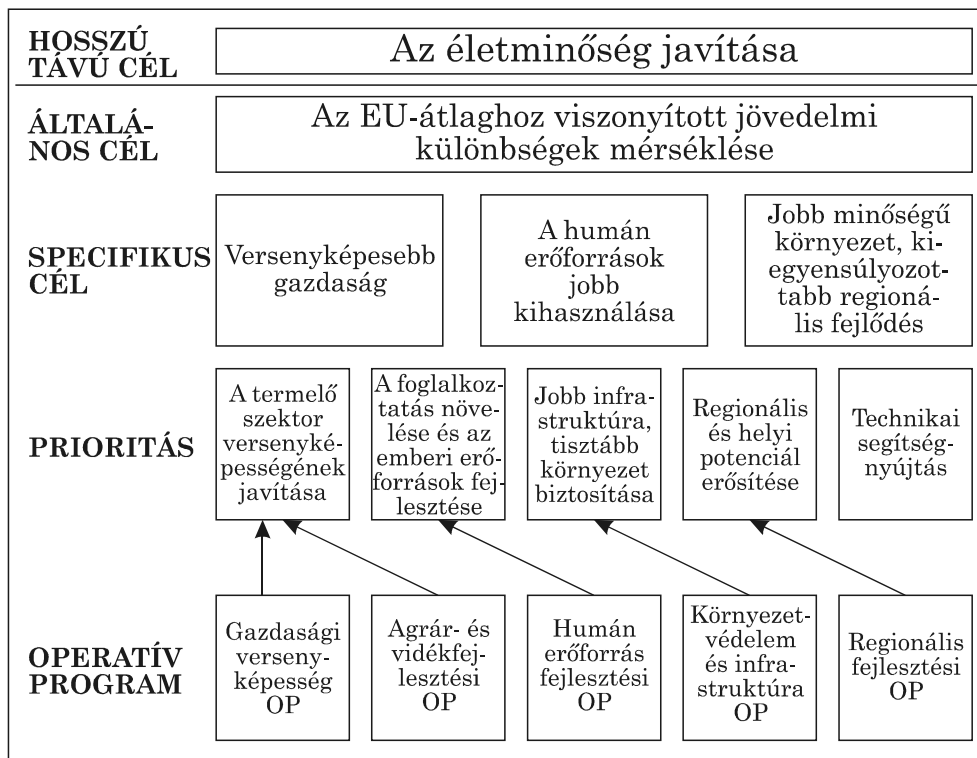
HOSSZÚ TÁVÚ CÉL

Az életminőség javítása

ÁLTALÁNOS CÉL

Az EU-átlaghoz viszonyított jövedelmi különbségek mérséklése

SPECIFIKUS CÉL

Versenyképesebb gazdaság

A humán erőforrások jobb kihasználása

Jobb minőségű környezet, kiegyensúlyozottabb regionális fejlődés

PRIORITÁS

A termelő szektor versenyképességének javítása

A foglalkoztatás növelése és az emberi erőforrások fejlesztése

Jobb infrastruktúra, tisztább környezet biztosítása

Regionális és helyi potenciál erősítése

Technikai segítségnyújtás

OPERATÍV PROGRAM

Gazdasági versenyképesség OP

Agrár- és vidékfejlesztési OP

Humán erőforrás fejlesztési OP

Környezetvédelem és infrastruktúra OP

Regionális fejlesztési OP